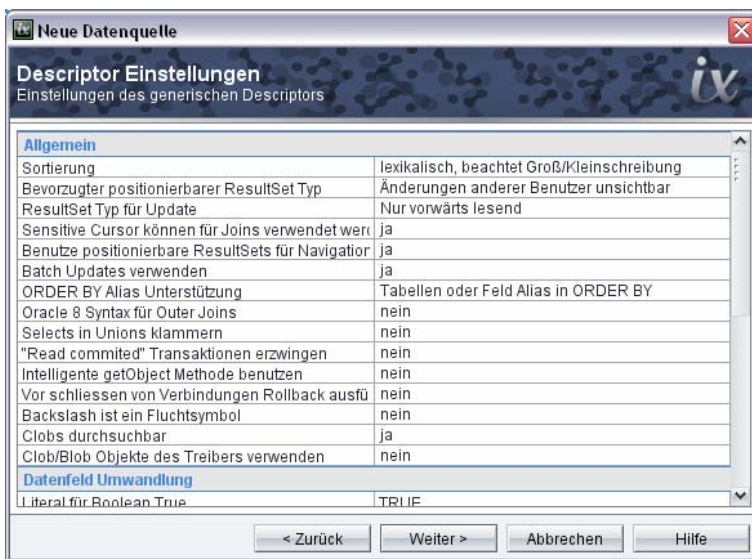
Neue Datenquelle

Descriptor Einstellungen
Einstellungen des generischen Descriptors

Allgemein

| | |
|---|---|
| Sortierung | lexikalisch, beachtet Groß/Kleinschreibung |
| Bevorzugter positionierbarer ResultSet Typ | Änderungen anderer Benutzer unsichtbar |
| ResultSet Typ für Update | Nur vorwärts lesend |
| Sensitive Cursor können für Joins verwendet werd | ja |
| Benutze positionierbare ResultSets für Navigatior | ja |
| Batch Updates verwenden | ja |
| ORDER BY Alias Unterstützung | Tabellen oder Feld Alias in ORDER BY |
| Oracle 8 Syntax für Outer Joins | nein |
| Selects in Unions klammern | nein |
| "Read commited" Transaktionen erzwingen | nein |
| Intelligente getObject Methode benutzen | nein |
| Vor schliessen von Verbindungen Rollback ausfü | nein |
| Backslash ist ein Fluchtsymbol | nein |
| Clobs durchsuchbar | ja |
| Clob/Blob Objekte des Treibers verwenden | nein |

Datenfeld Umwandlung

| | |
|---|---|
| Literal für Boolean True | TRUE |

< Zurück   Weiter >   Abbrechen   Hilfe